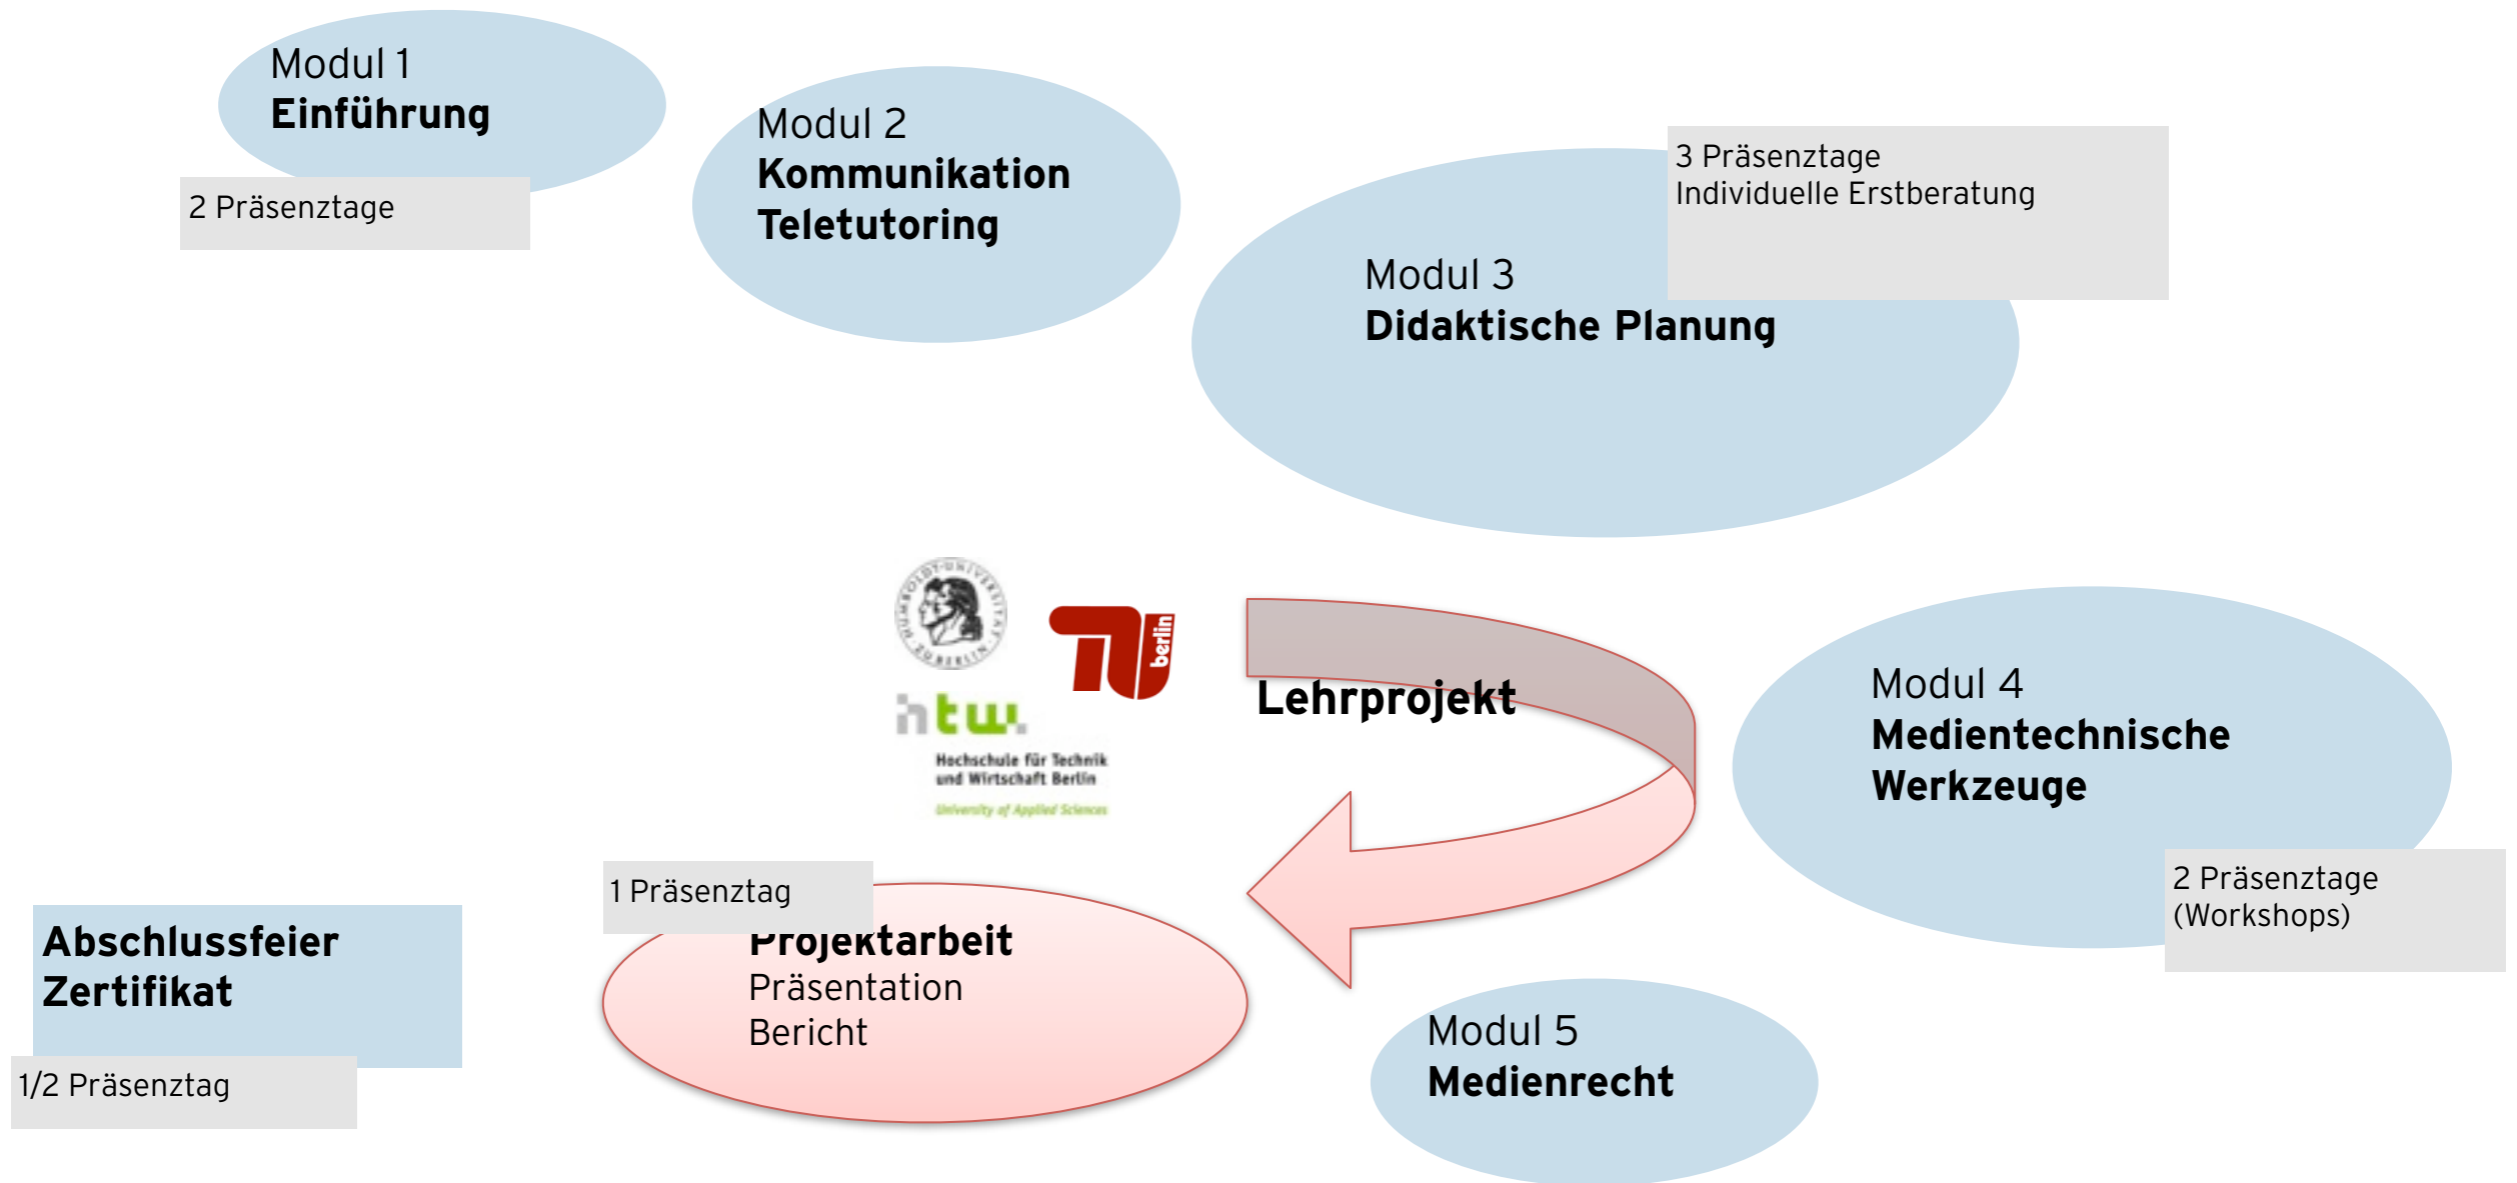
Modul 1
**Einführung**

2 Präsenztage

Modul 2
**Kommunikation Teletutoring**

3 Präsenztage
Individuelle Erstberatung

Modul 3
**Didaktische Planung**

HUMBOLDT-UNIVERSITÄT ZU BERLIN

TU berlin

htw.
Hochschule für Technik und Wirtschaft Berlin
University of Applied Sciences

**Lehrprojekt**

Modul 4
**Medientechnische Werkzeuge**

2 Präsenztage
(Workshops)

1 Präsenztag

**Projektarbeit**
Präsentation
Bericht

**Abschlussfeier Zertifikat**

1/2 Präsenztag

Modul 5
**Medienrecht**